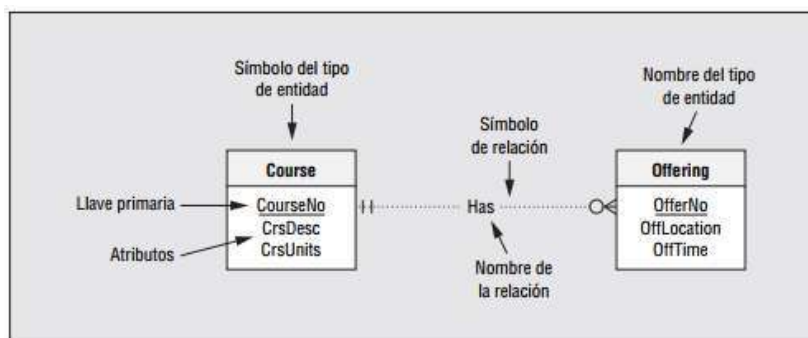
Símbolo del tipo de entidad

Nombre del tipo de entidad

Símbolo de relación

Course

CourseNo
CrsDesc
CrsUnits

Llave primaria

Atributos

Has

Nombre de la relación

Offering

OfferNo
OffLocation
OffTime